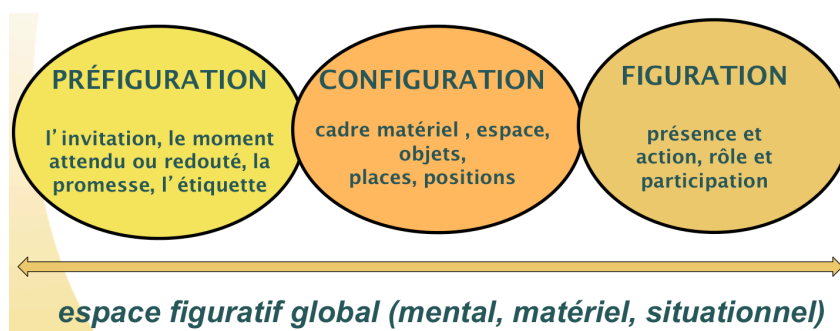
PRÉFIGURATION

l’ invitation, le moment attendu ou redouté, la promesse, l’ étiquette

CONFIGURATION

cadre matériel , espace, objets, places, positions

FIGURATION

présence et action, rôle et participation

espace figuratif global (mental, matériel, situationnel)